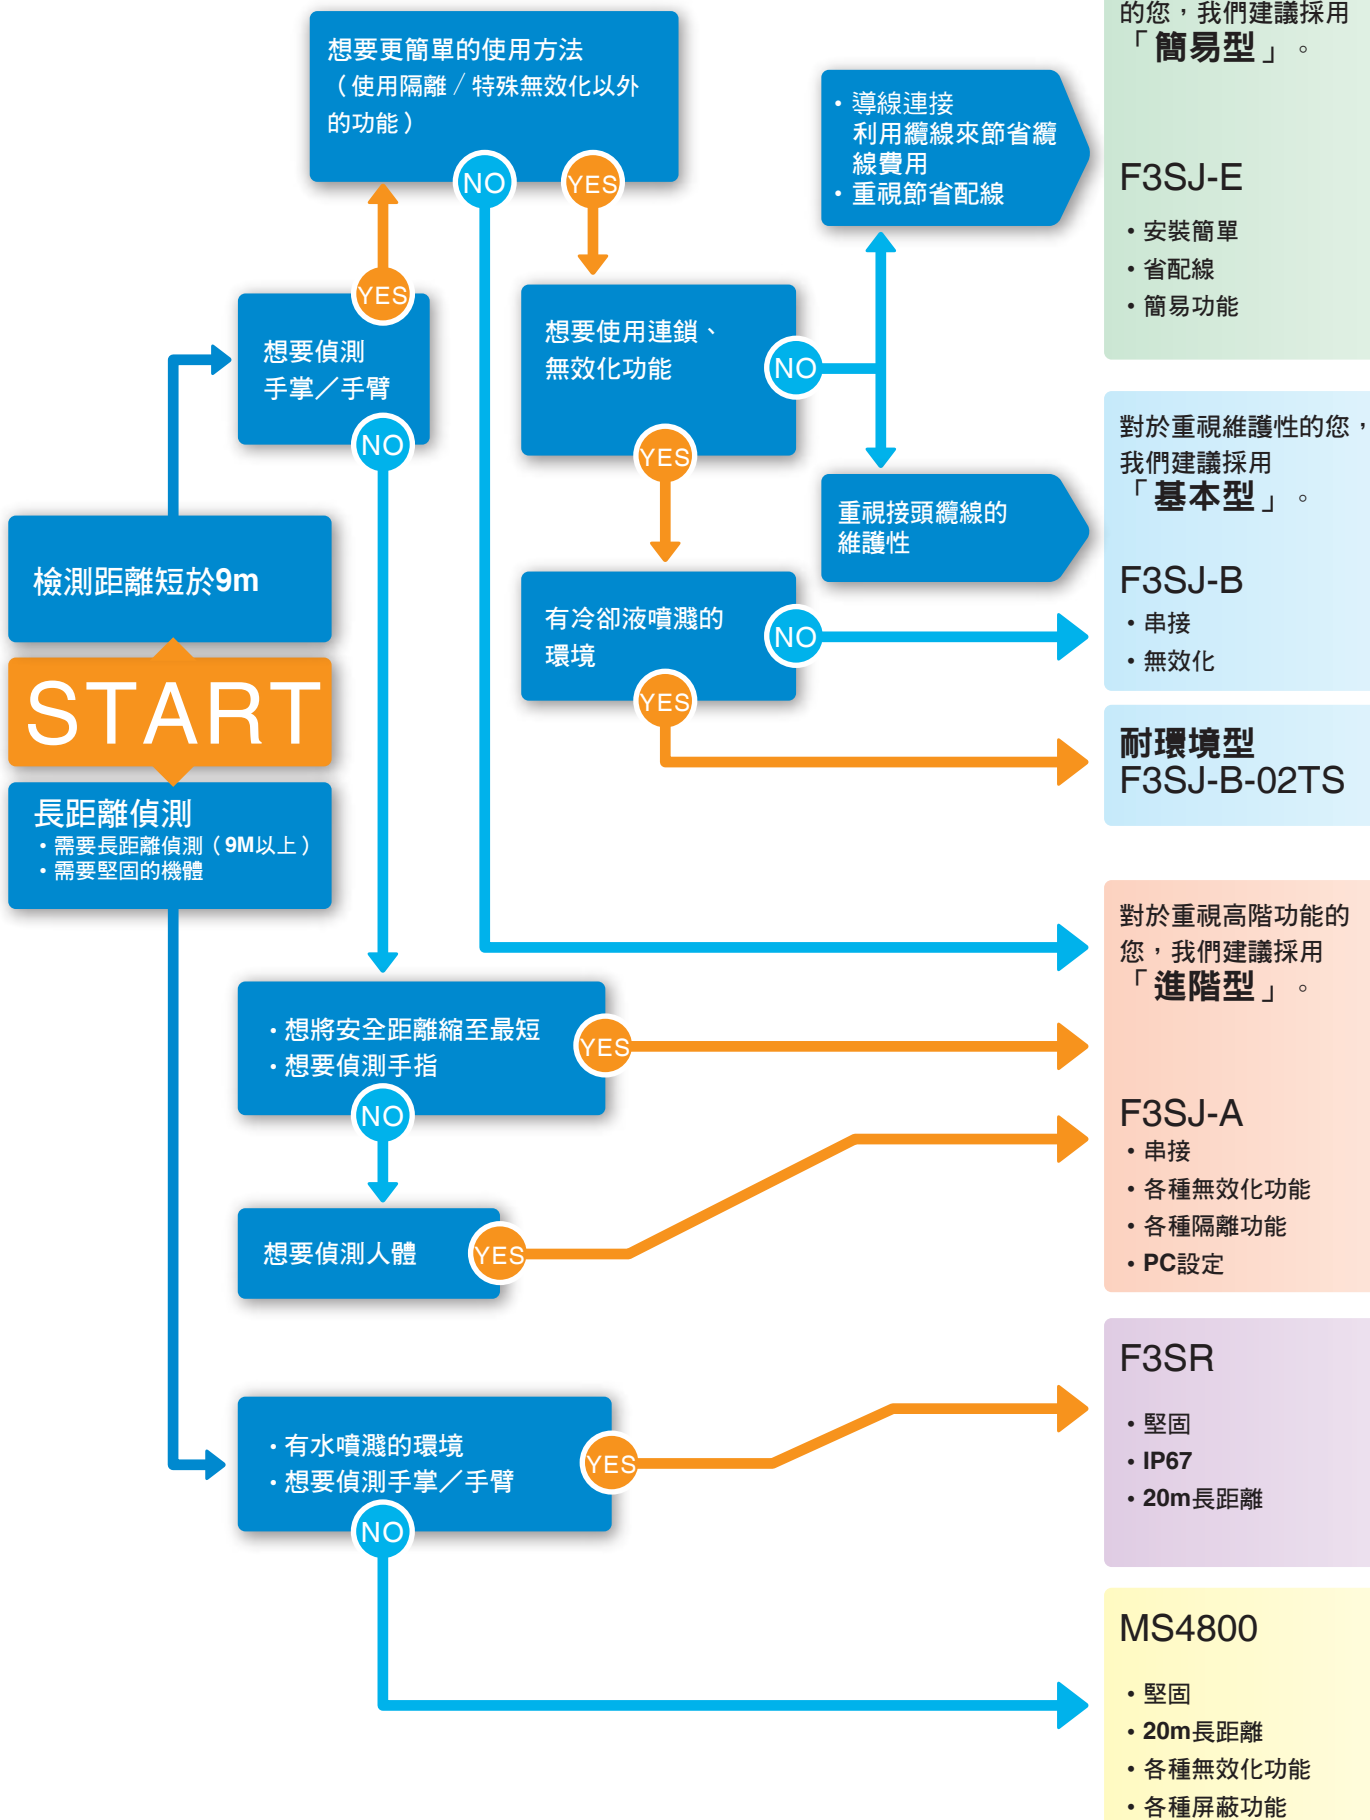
想要更簡單的使用方法（使用隔離／特殊無效化以外的功能）

NO

YES

‧導線連接利用纜線來節省纜線費用
‧重視節省配線

的您，我們建議採用「簡易型」。

F3SJ-E
‧安裝簡單
‧省配線
‧簡易功能

YES

想要偵測手掌／手臂

NO

想要使用連鎖、無效化功能

NO

YES

對於重視維護性的您，我們建議採用「基本型」。

重視接頭纜線的維護性

F3SJ-B
‧串接
‧無效化

檢測距離短於9m

START

長距離偵測
‧需要長距離偵測（9M以上）
‧需要堅固的機體

有冷卻液噴濺的環境

NO

YES

耐環境型
F3SJ-B-02TS

對於重視高階功能的您，我們建議採用「進階型」。

‧想將安全距離縮至最短
‧想要偵測手指

YES

NO

F3SJ-A
‧串接
‧各種無效化功能
‧各種隔離功能
‧PC設定

想要偵測人體

YES

F3SR
‧堅固
‧IP67
‧20m長距離

‧有水噴濺的環境
‧想要偵測手掌／手臂

YES

NO

MS4800
‧堅固
‧20m長距離
‧各種無效化功能
‧各種屏蔽功能